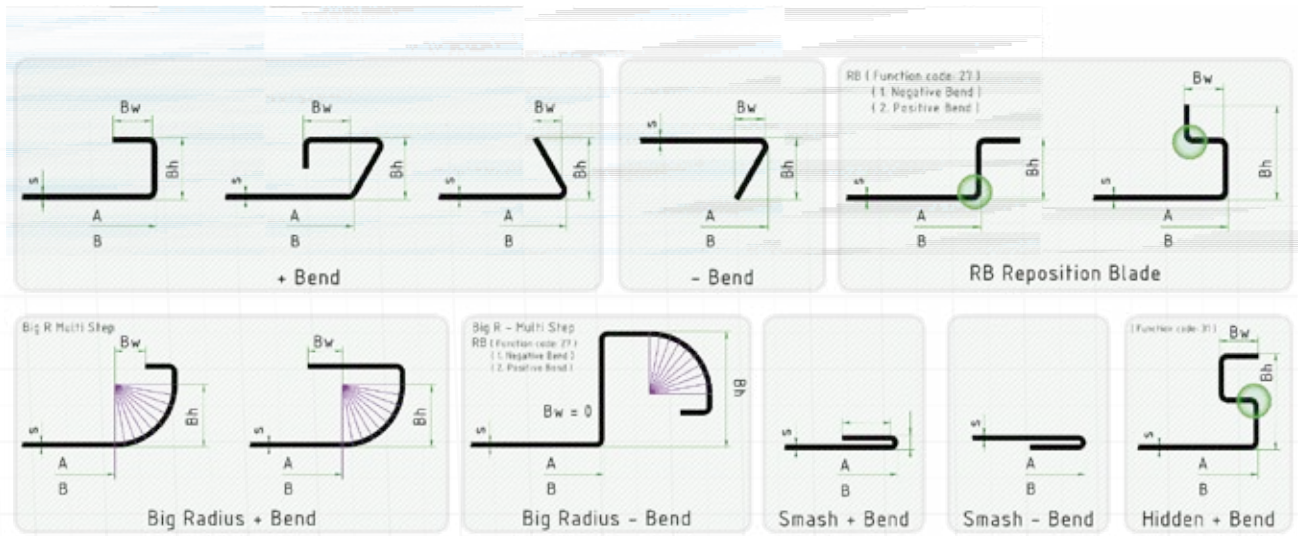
Bw
Bh
s
A
B

Bw
Bh
s
A
B

Bw
Bh
s
A
B

+ Bend

Bw
s
Bh
A
B

- Bend

RB ( Function code: 27 )
( 1. Negative Bend )
( 2. Positive Bend )

Bh
s
A
B

Bw
Bh
s
A
B

RB Reposition Blade

Big R Multi Step
Bw
Bh
s
A
B

Bw
Bh
s
A
B

Big Radius + Bend

Big R - Multi Step
RB ( Function code: 27 )
( 1. Negative Bend )
( 2. Positive Bend )
Bh
Bw = 0
s
A
B

Big Radius - Bend

s
A
B

Smash + Bend

s
A
B

Smash - Bend

( Function code: 31 )
Bw
Bh
s
A
B

Hidden + Bend